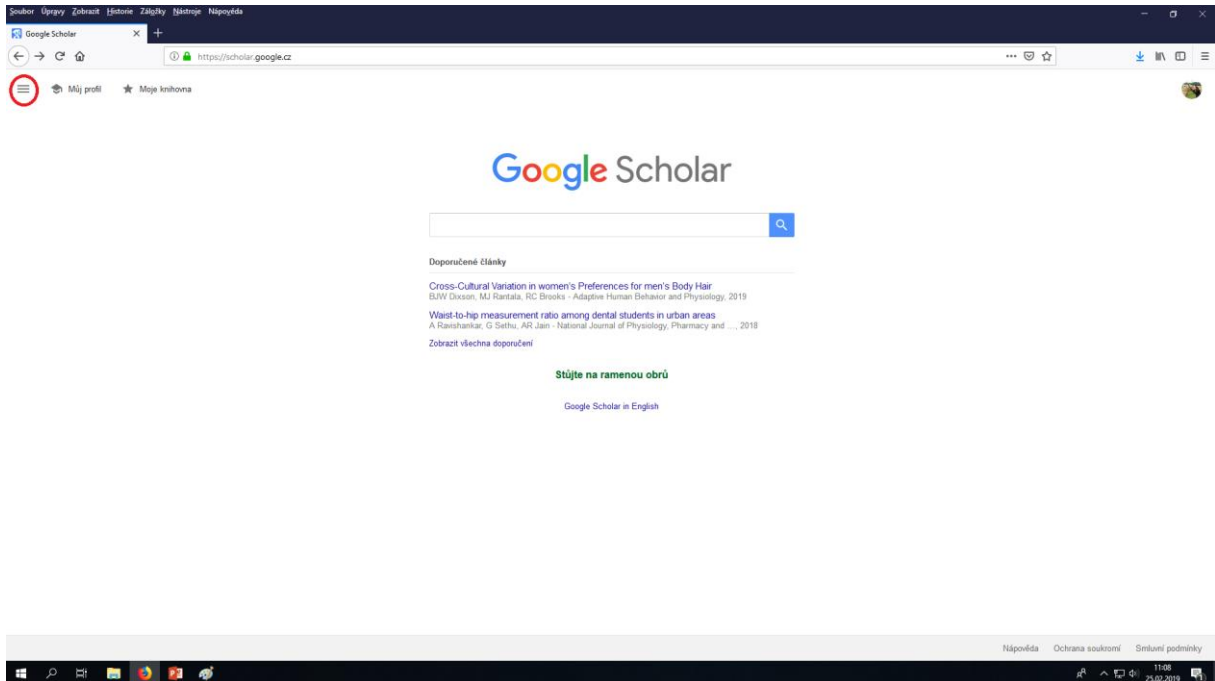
Soubor Úpravy Zobrazit Historie Záložky Nástroje Nápověda

Google Scholar

https://scholar.google.cz

Můj profil Moje knihovna

Google Scholar

Doporučené články

Cross-Cultural Variation in women's Preferences for men's Body Hair
BJW Dixson, MJ Rantala, RC Brooks - Adaptive Human Behavior and Physiology, 2019

Waist-to-hip measurement ratio among dental students in urban areas
A Ravishankar, G Sethu, AR Jain - National Journal of Physiology, Pharmacy and ..., 2018

Zobrazit všechna doporučení

Stůjte na ramenou obrů

Google Scholar in English

Nápověda Ochrana soukromí Smluvní podmínky

11:08
25.02.2019